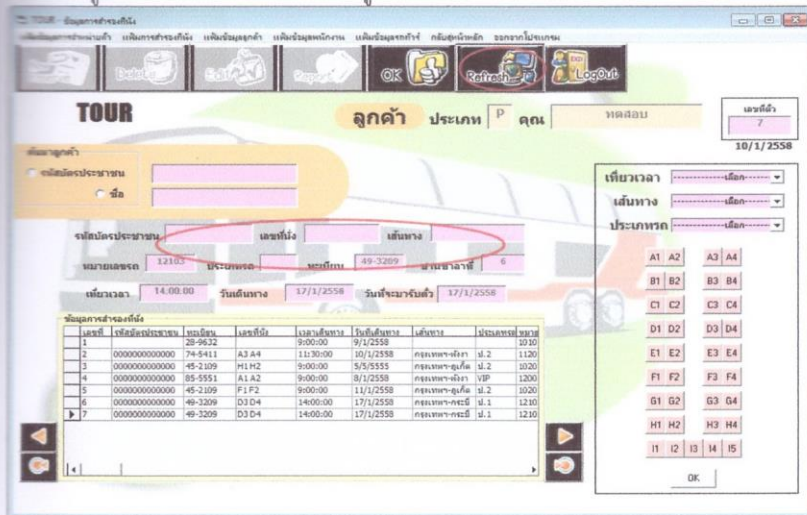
TOUR ข้อมูลการสำรองที่นั่ง

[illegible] แฟ้มการสำรองที่นั่ง แฟ้มข้อมูลลูกค้า แฟ้มข้อมูลพนักงาน แฟ้มข้อมูลรถทัวร์ กลับสู่หน้าหลัก ออกจากโปรแกรม

Delete Edit Report OK Refresh LogOut

TOUR

ลูกค้า ประเภท P คุณ ทดสอบ

เลขที่ตั๋ว 7

10/1/2558

ค้นหาลูกค้า

รหัสบัตรประชาชน

ชื่อ

เที่ยวเวลา ------------เลือก------

เส้นทาง ------------เลือก------

ประเภทรถ ------------เลือก------

รหัสบัตรประชาชน เลขที่นั่ง เส้นทาง

หมายเลขรถ 12103 ประเภทรถ ทะเบียน 49-3209 ชานชาลาที่ 6

เที่ยวเวลา 14:00:00 วันเดินทาง 17/1/2558 วันที่จะมารับตั๋ว 17/1/2558

ข้อมูลการสำรองที่นั่ง

| | เลขที่ | รหัสบัตรประชาชน | ทะเบียน | เลขที่นั่ง | เวลาเดินทาง | วันที่เดินทาง | เส้นทาง | ประเภทรถ | หมาย |
|---|---|---|---|---|---|---|---|---|---|
| | 1 | | 28-9632 | | 9:00:00 | 9/1/2558 | | | 1010 |
| | 2 | 0000000000000 | 74-5411 | A3 A4 | 11:30:00 | 10/1/2558 | กรุงเทพฯ-ตรัง | ป.2 | 1120 |
| | 3 | 0000000000000 | 45-2109 | H1 H2 | 9:00:00 | 5/5/5555 | กรุงเทพฯ-ภูเก็ต | ป.2 | 1020 |
| | 4 | 0000000000000 | 85-5551 | A1 A2 | 9:00:00 | 8/1/2558 | กรุงเทพฯ-ตรัง | VIP | 1200 |
| | 5 | 0000000000000 | 45-2109 | F1 F2 | 9:00:00 | 11/1/2558 | กรุงเทพฯ-ภูเก็ต | ป.2 | 1020 |
| | 6 | 0000000000000 | 49-3209 | D3 D4 | 14:00:00 | 17/1/2558 | กรุงเทพฯ-กระบี่ | ป.1 | 1210 |
| ▶ | 7 | 0000000000000 | 49-3209 | D3 D4 | 14:00:00 | 17/1/2558 | กรุงเทพฯ-กระบี่ | ป.1 | 1210 |

A1 A2 A3 A4
B1 B2 B3 B4
C1 C2 C3 C4
D1 D2 D3 D4
E1 E2 E3 E4
F1 F2 F3 F4
G1 G2 G3 G4
H1 H2 H3 H4
I1 I2 I3 I4 I5

OK